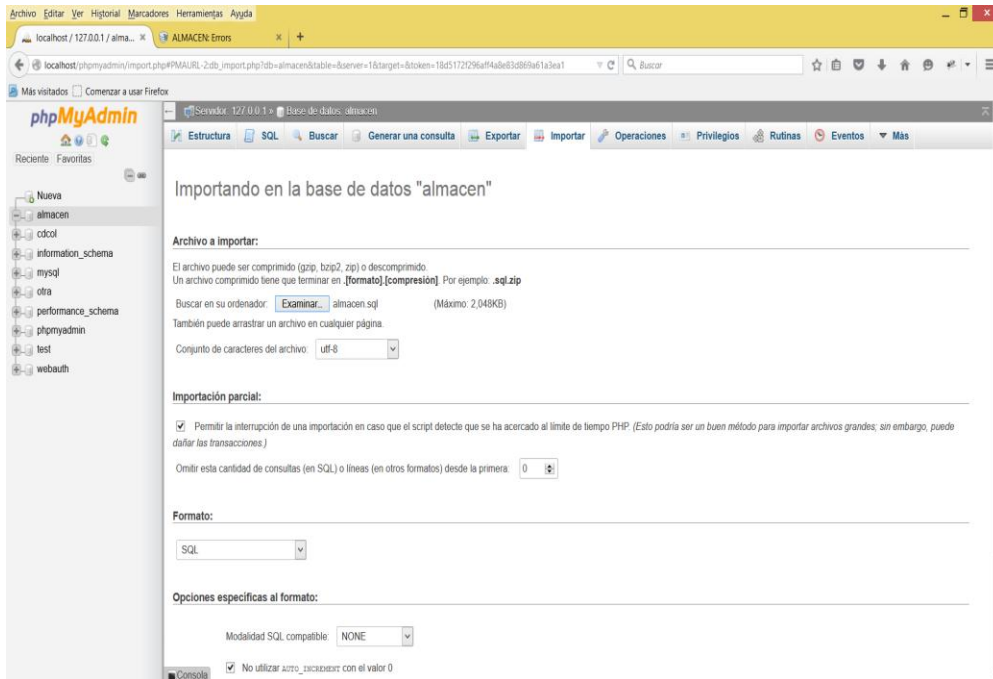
Archivo Editar Ver Historial Marcadores Herramientas Ayuda

localhost / 127.0.0.1 / alma... ×
ALMACEN: Errors ×
+

localhost/phpmyadmin/import.php#PMAURL-2:db_import.php?db=almacen&table=&server=1&target=&token=18d5172f296aff4a8e83d869a61a3ea1
Buscar

Más visitados
Comenzar a usar Firefox

phpMyAdmin

Reciente Favoritas

Nueva
almacen
cdcol
information_schema
mysql
otra
performance_schema
phpmyadmin
test
webauth

Servidor: 127.0.0.1 » Base de datos: almacen

Estructura
SQL
Buscar
Generar una consulta
Exportar
Importar
Operaciones
Privilegios
Rutinas
Eventos
Más

Importando en la base de datos "almacen"

Archivo a importar:

El archivo puede ser comprimido (gzip, bzip2, zip) o descomprimido.
Un archivo comprimido tiene que terminar en .[formato].[compresión]. Por ejemplo: .sql.zip

Buscar en su ordenador: Examinar... almacen.sql (Máximo: 2,048KB)

También puede arrastrar un archivo en cualquier página.

Conjunto de caracteres del archivo: utf-8

Importación parcial:

Permitir la interrupción de una importación en caso que el script detecte que se ha acercado al límite de tiempo PHP. (Esto podría ser un buen método para importar archivos grandes; sin embargo, puede dañar las transacciones.)

Omitir esta cantidad de consultas (en SQL) o líneas (en otros formatos) desde la primera: 0

Formato:

SQL

Opciones específicas al formato:

Modalidad SQL compatible: NONE

No utilizar AUTO_INCREMENT con el valor 0

Consola